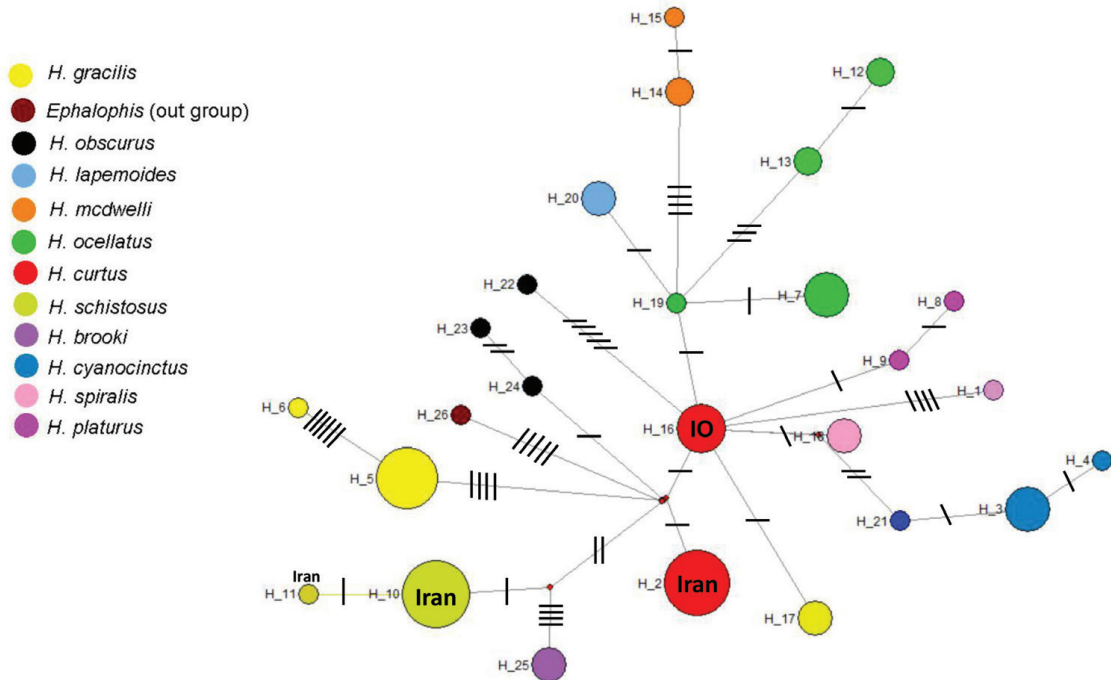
H. gracilis
Ephalophis (out group)
H. obscurus
H. lapemoides
H. mcdwelli
H. ocellatus
H. curtus
H. schistosus
H. brooki
H. cyanocinctus
H. spiralis
H. platurus

H_15
H_12
H_14
H_13
H_20
H_22
H_19
H_7
H_8
H_23
H_9
H_24
H_1
H_6
H_26
H_16
IO
H_18
H_4
H_5
H_21
H_3
H_2
Iran
Iran
H_11
H_10
Iran
H_17
H_25